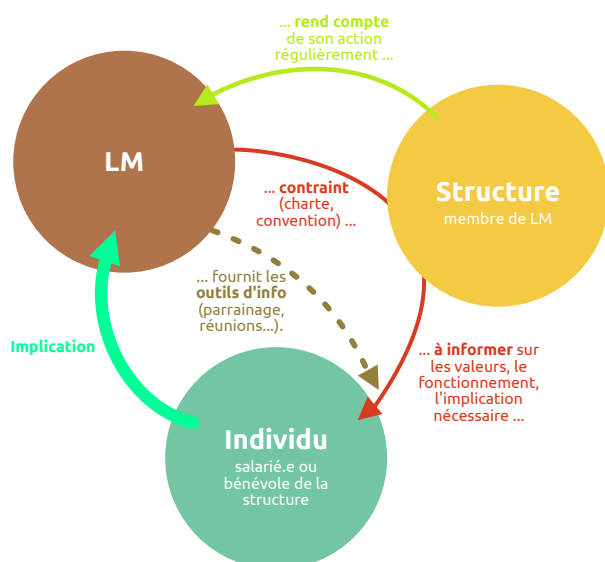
... rend compte de son action régulièrement ...

LM

Structure
membre de LM

... contraint (charte, convention) ...

... fournit les outils d'info (parrainage, réunions...).

Implication

... à informer sur les valeurs, le fonctionnement, l'implication nécessaire ...

Individu
salarié.e ou bénévole de la structure